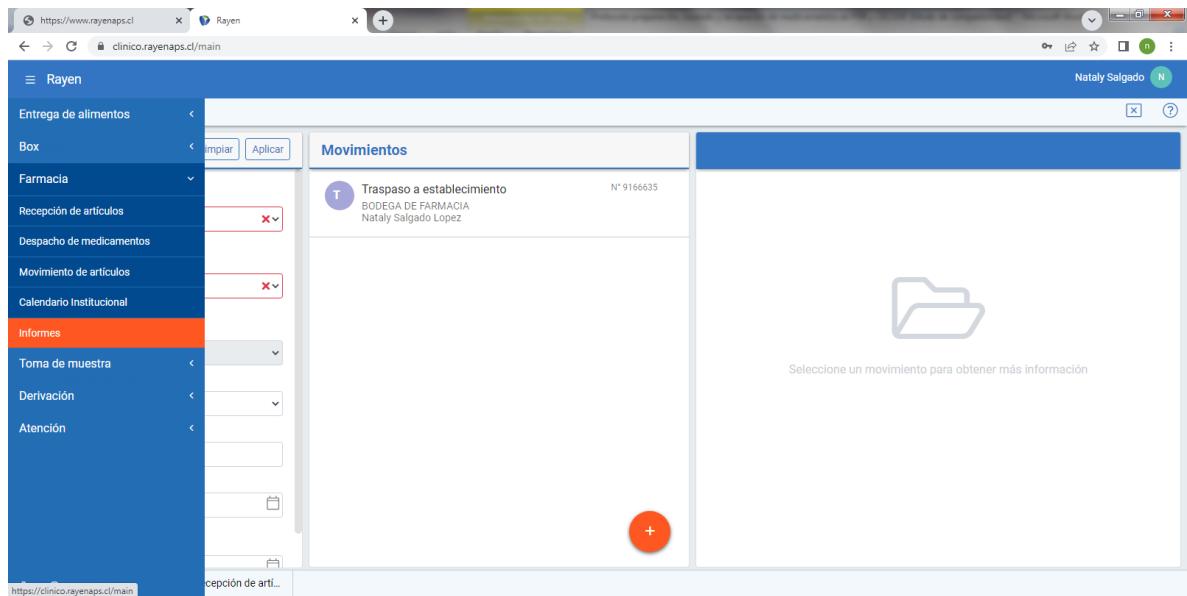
https://www.rayenaps.cl
Rayen
clinico.rayenaps.cl/main
Rayen
Nataly Salgado
N
Entrega de alimentos
Box
Farmacia
Recepción de artículos
Despacho de medicamentos
Movimiento de artículos
Calendario Institucional
Informes
Toma de muestra
Derivación
Atención
impiar
Aplicar
Movimientos
T
Traspaso a establecimiento
BODEGA DE FARMACIA
Nataly Salgado Lopez
N° 9166635
Seleccione un movimiento para obtener más información
+
https://clinico.rayenaps.cl/main
ecepción de artí...